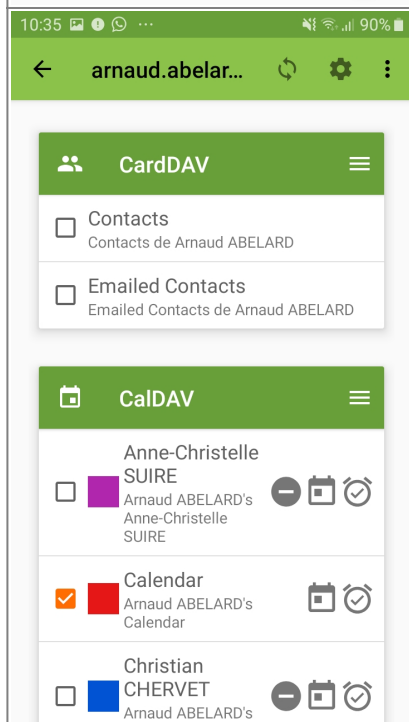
10:35 ··· 90%

arnaud.abelar...

CardDAV

Contacts
Contacts de Arnaud ABELARD

Emailed Contacts
Emailed Contacts de Arnaud ABELARD

CalDAV

Anne-Christelle SUIRE
Arnaud ABELARD's Anne-Christelle SUIRE

Calendar
Arnaud ABELARD's Calendar

Christian CHERVET
Arnaud ABELARD's